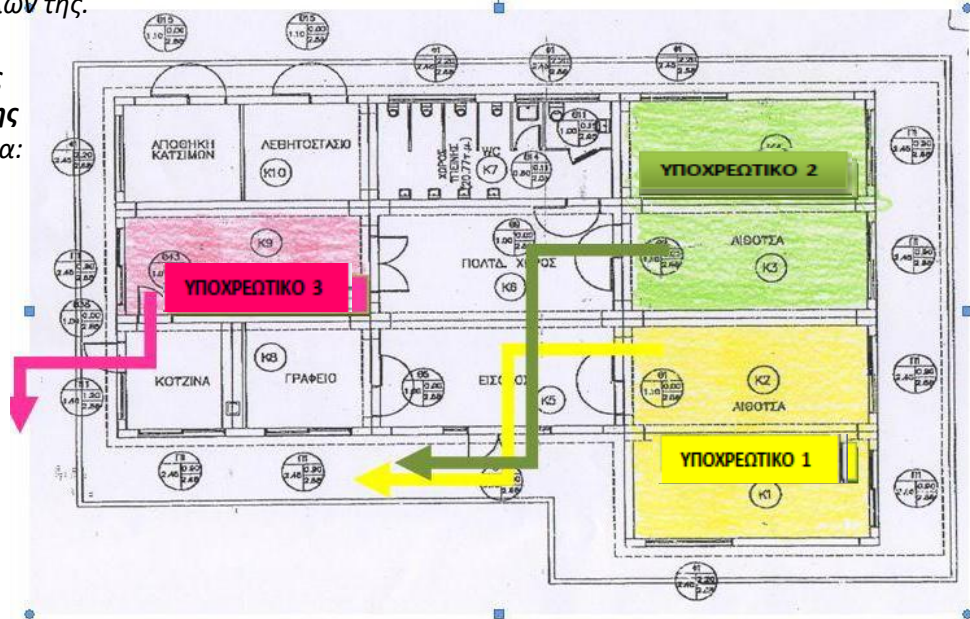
ων της.

ης
α:

ΑΠΟΘΗΚΗ ΚΑΤΣΙΜΩΝ

ΛΕΒΗΤΟΣΤΑΣΙΟ

K10

ΧΩΡΟΣ ΠΛΥΣΗΣ

K7

WC

ΥΠΟΧΡΕΩΤΙΚΟ 2

K9

ΥΠΟΧΡΕΩΤΙΚΟ 3

ΠΟΛΥΔ. ΧΩΡΟΣ

K6

ΑΙΘΟΥΣΑ

K3

K8

ΚΟΥΖΙΝΑ

ΓΡΑΦΕΙΟ

ΕΙΣΟΔΟΣ

K5

K2

ΑΙΘΟΥΣΑ

ΥΠΟΧΡΕΩΤΙΚΟ 1

K1